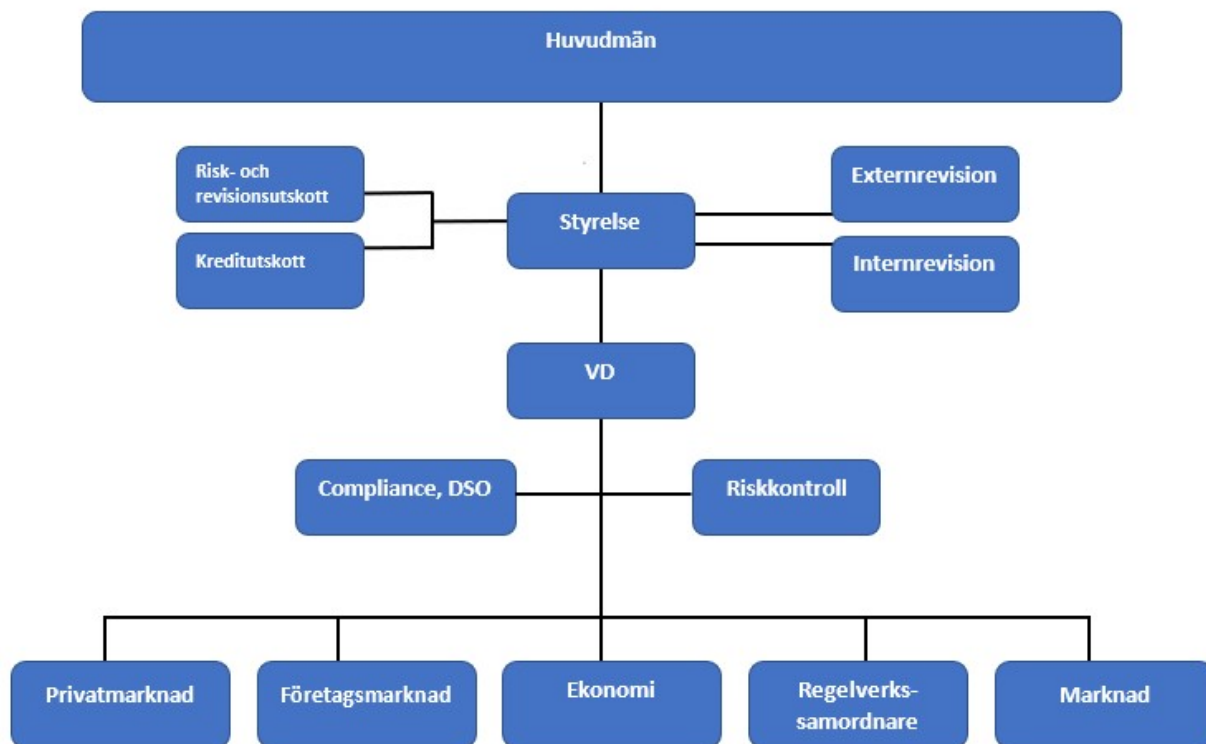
Huvudmän

Risk- och revisionsutskott

Kreditutskott

Styrelse

Externrevision

Internrevision

VD

Compliance, DSO

Riskkontroll

Privatmarknad

Företagsmarknad

Ekonomi

Regelverks-samordnare

Marknad